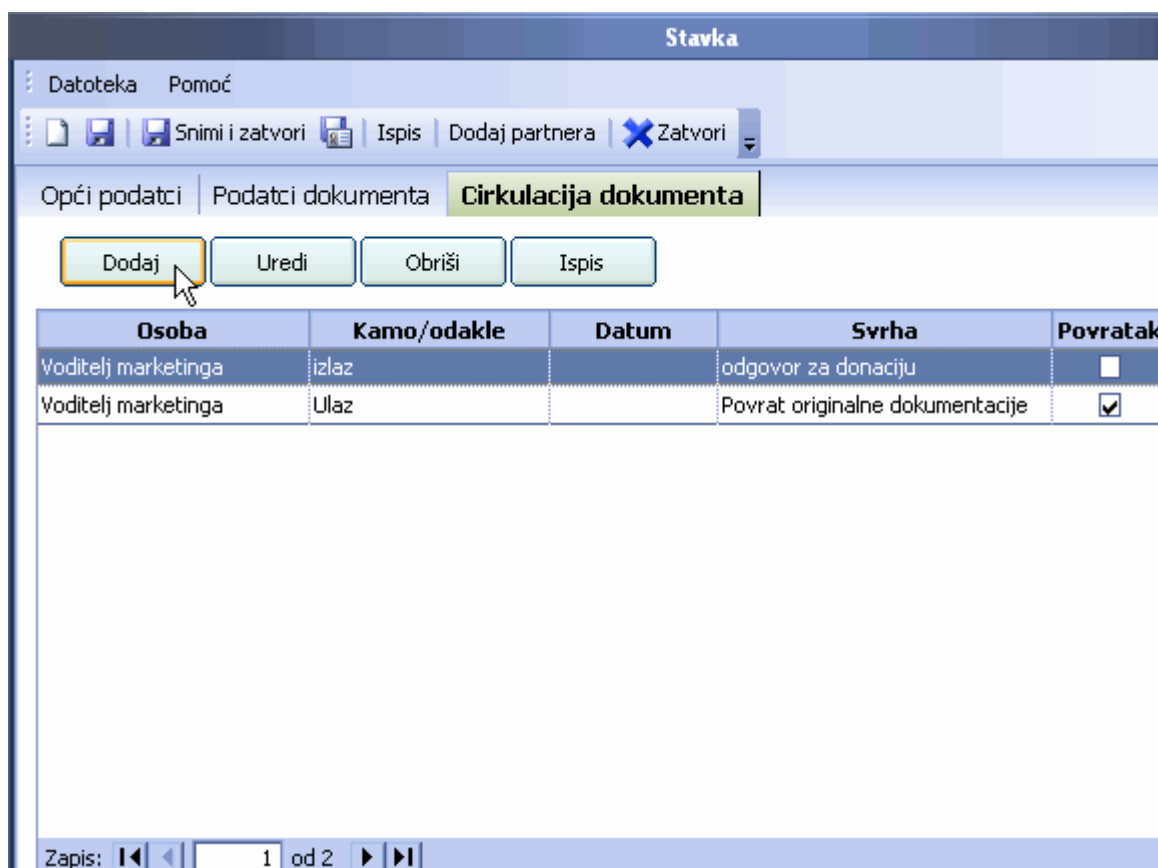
Stavka

Datoteka Pomoć

Snimi i zatvori | Ispis | Dodaj partnera | Zatvori

Opći podatci | Podatci dokumenta | Cirkulacija dokumenta

Dodaj | Uredi | Obriši | Ispis

| Osoba | Kamo/odakle | Datum | Svrha | Povratak |
|---|---|---|---|---|
| Voditelj marketinga | izlaz | | odgovor za donaciju | ☐ |
| Voditelj marketinga | Ulaz | | Povrat originalne dokumentacije | ☑ |

Zapis: 1 od 2